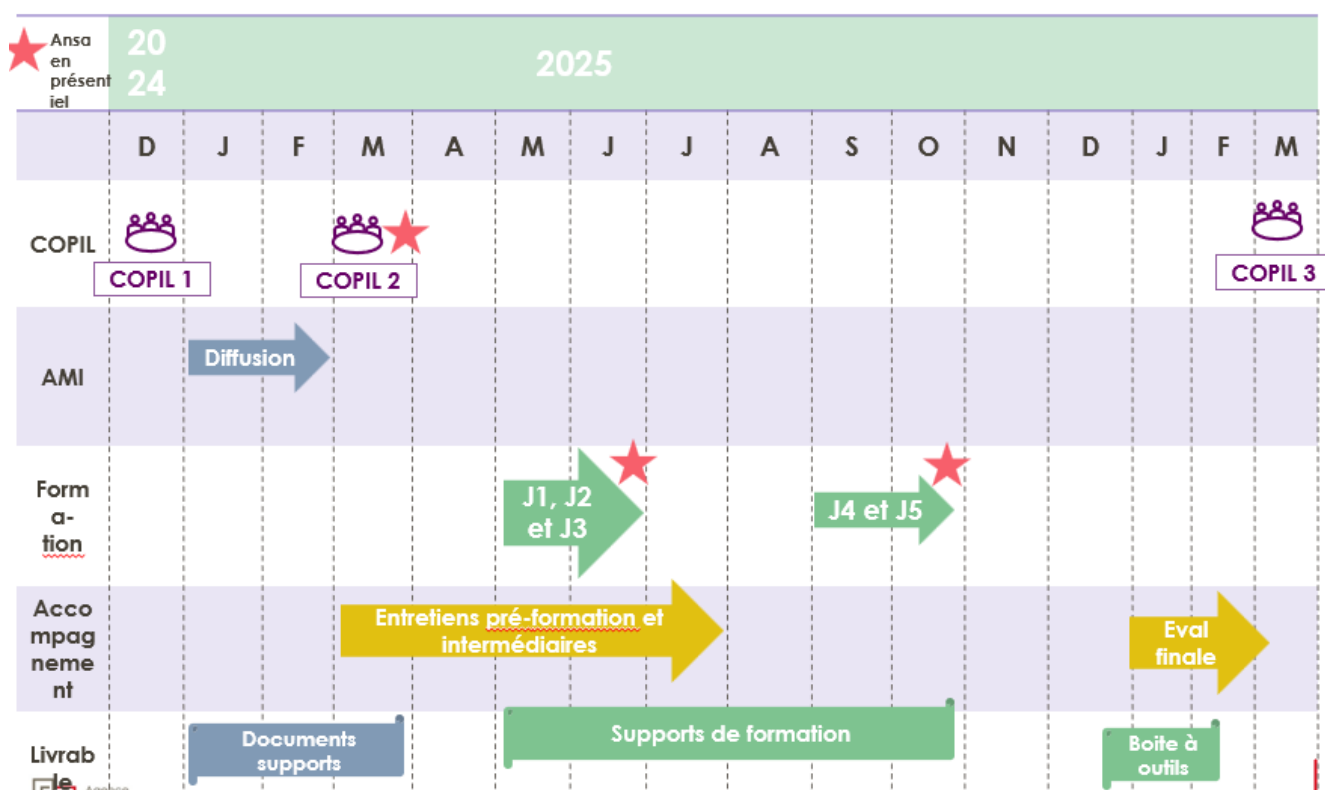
Ansa en présentiel

2024

2025

|  | D | J | F | M | A | M | J | J | A | S | O | N | D | J | F | M |
|---|---|---|---|---|---|---|---|---|---|---|---|---|---|---|---|---|
| COPIL | COPIL 1 |  | COPIL 2 |  |  |  |  |  |  |  |  |  |  |  | COPIL 3 |  |
| AMI |  | Diffusion |  |  |  |  |  |  |  |  |  |  |  |  |  |  |
| Forma-tion |  |  |  |  |  | J1, J2 et J3 |  |  |  | J4 et J5 |  |  |  |  |  |  |
| Accompagnement |  |  |  | Entretiens pré-formation et intermédiaires |  |  |  |  |  |  |  |  |  | Eval finale |  |  |
| Livrable |  | Documents supports |  |  |  | Supports de formation |  |  |  |  |  |  |  | Boite à outils |  |  |